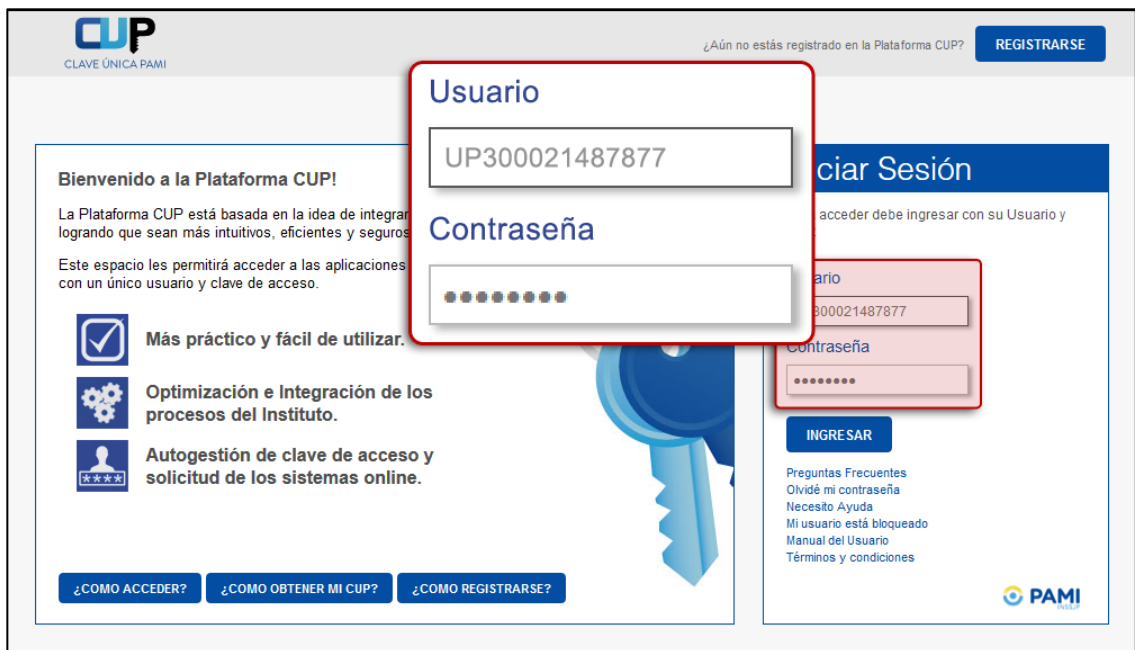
CUP
CLAVE ÚNICA PAMI

¿Aún no estás registrado en la Plataforma CUP? REGISTRARSE

Usuario
UP300021487877
Contraseña
••••••••

Bienvenido a la Plataforma CUP!

La Plataforma CUP está basada en la idea de integrar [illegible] logrando que sean más intuitivos, eficientes y seguros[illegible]

Este espacio les permitirá acceder a las aplicaciones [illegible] con un único usuario y clave de acceso.

Más práctico y fácil de utilizar.

Optimización e Integración de los procesos del Instituto.

Autogestión de clave de acceso y solicitud de los sistemas online.

****

¿COMO ACCEDER? ¿COMO OBTENER MI CUP? ¿COMO REGISTRARSE?

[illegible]ciar Sesión

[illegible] acceder debe ingresar con su Usuario y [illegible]

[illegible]ario
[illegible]300021487877
Contraseña
••••••••

INGRESAR

Preguntas Frecuentes
Olvidé mi contraseña
Necesito Ayuda
Mi usuario está bloqueado
Manual del Usuario
Términos y condiciones

PAMI
INSSJP